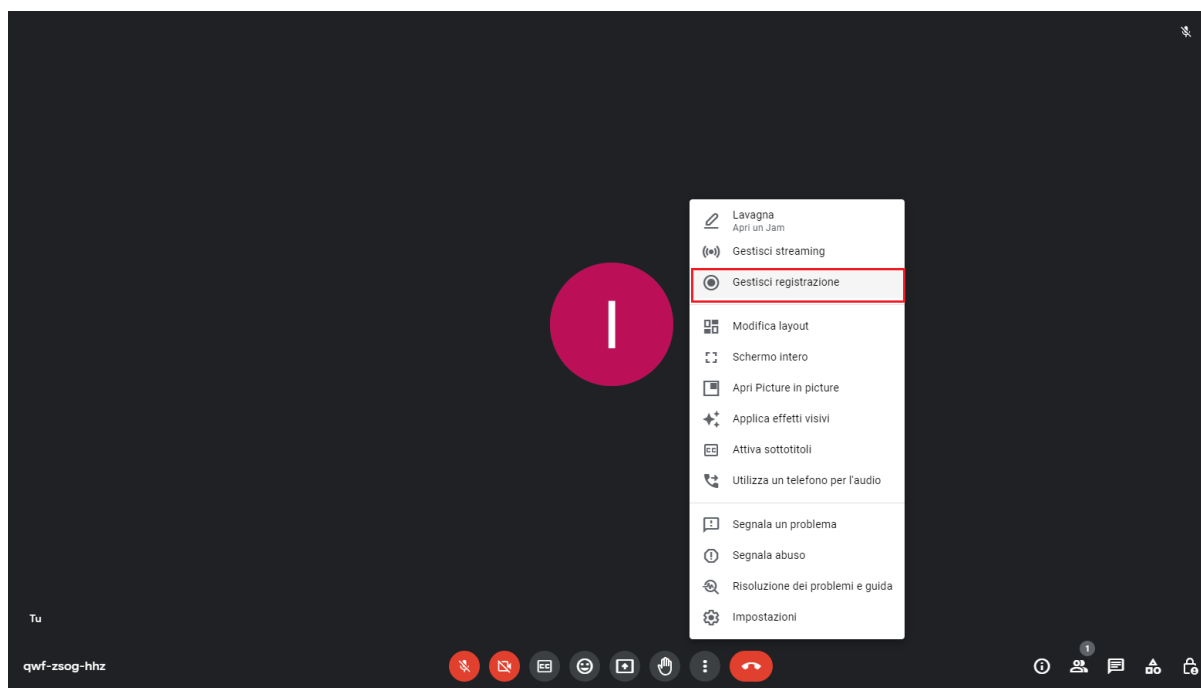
I

Lavagna
Apri un Jam
Gestisci streaming
Gestisci registrazione
Modifica layout
Schermo intero
Apri Picture in picture
Applica effetti visivi
Attiva sottotitoli
Utilizza un telefono per l'audio
Segnala un problema
Segnala abuso
Risoluzione dei problemi e guida
Impostazioni

Tu

qwf-zsog-hhz

1